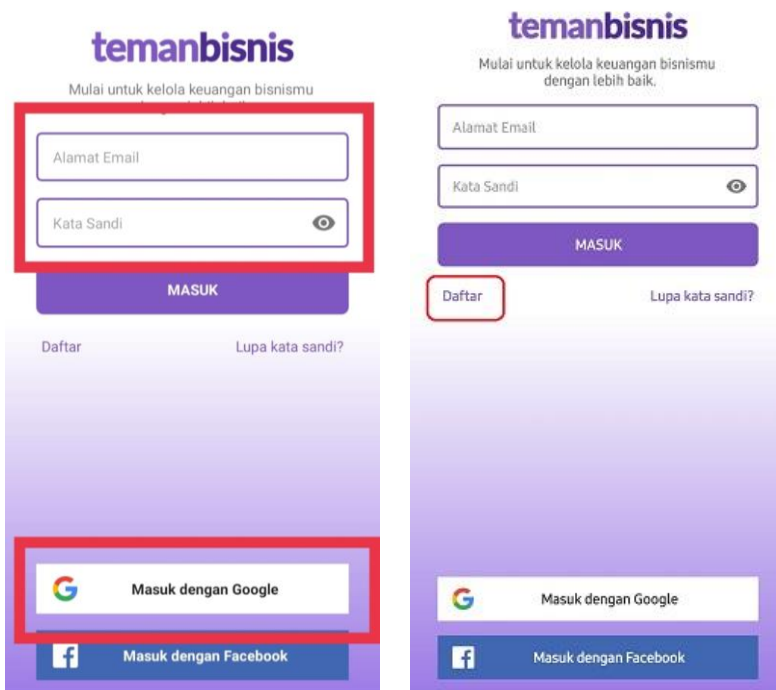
temanbisnis

Mulai untuk kelola keuangan bisnismu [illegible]

Alamat Email

Kata Sandi

MASUK

Daftar

Lupa kata sandi?

G Masuk dengan Google

f Masuk dengan Facebook

temanbisnis

Mulai untuk kelola keuangan bisnismu dengan lebih baik.

Alamat Email

Kata Sandi

MASUK

Daftar

Lupa kata sandi?

G Masuk dengan Google

f Masuk dengan Facebook